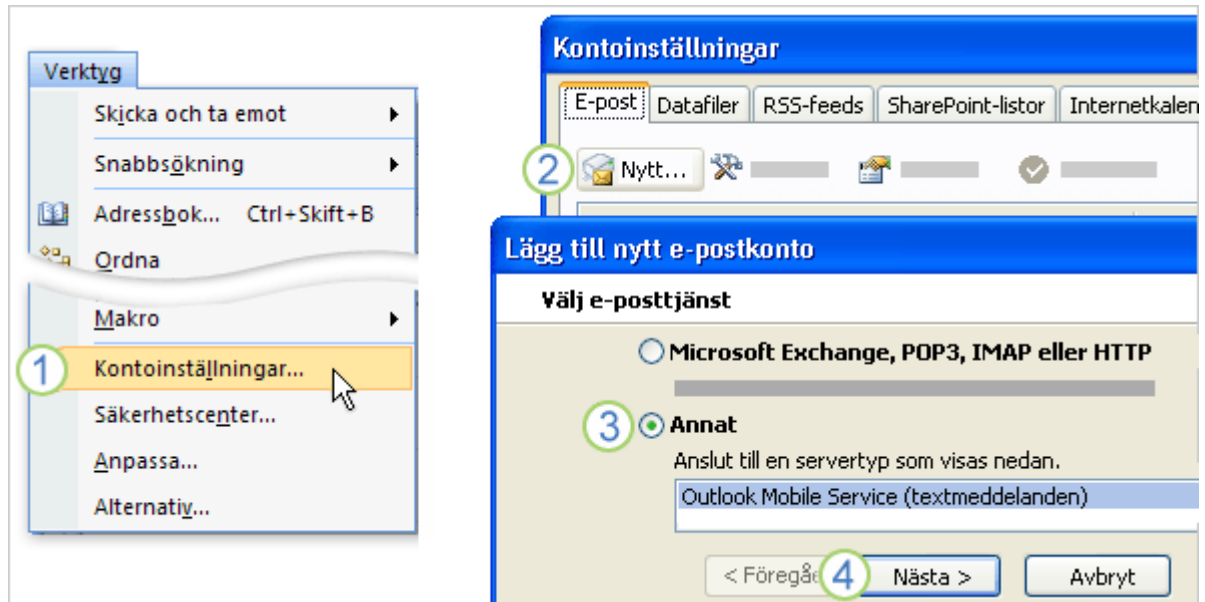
Verktyg

Skicka och ta emot

Snabbsökning

Adressbok... Ctrl+Skift+B

Ordna

Makro

1 Kontoinställningar...

Säkerhetscenter...

Anpassa...

Alternativ...

Kontoinställningar

E-post | Datafiler | RSS-feeds | SharePoint-listor | Internetkalen

2 Nytt...

Lägg till nytt e-postkonto

Välj e-posttjänst

Microsoft Exchange, POP3, IMAP eller HTTP

3 Annat

Anslut till en servertyp som visas nedan.

Outlook Mobile Service (textmeddelanden)

< Föregå 4 Nästa > Avbryt